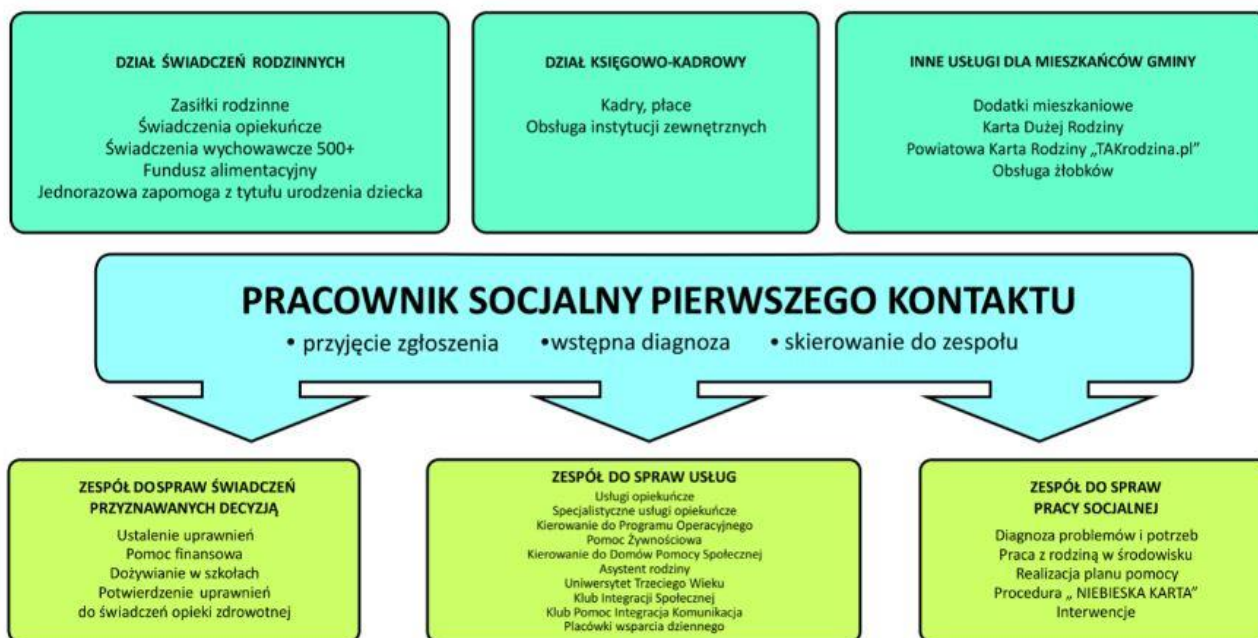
DZIAŁ ŚWIADCZEŃ RODZINNYCH

Zasiłki rodzinne
Świadczenia opiekuńcze
Świadczenia wychowawcze 500+
Fundusz alimentacyjny
Jednorazowa zapomoga z tytułu urodzenia dziecka

DZIAŁ KSIĘGOWO-KADROWY

Kadry, płace
Obsługa instytucji zewnętrznych

INNE USŁUGI DLA MIESZKAŃCÓW GMINY

Dodatki mieszkaniowe
Karta Dużej Rodziny
Powiatowa Karta Rodziny „TAKrodzina.pl"
Obsługa żłobków

PRACOWNIK SOCJALNY PIERWSZEGO KONTAKTU

• przyjęcie zgłoszenia •wstępna diagnoza • skierowanie do zespołu

ZESPÓŁ DOSPRAW ŚWIADCZEŃ PRZYZNAWANYCH DECYZJĄ

Ustalenie uprawnień
Pomoc finansowa
Dożywianie w szkołach
Potwierdzenie uprawnień do świadczeń opieki zdrowotnej

ZESPÓŁ DO SPRAW USŁUG

Usługi opiekuńcze
Specjalistyczne usługi opiekuńcze
Kierowanie do Programu Operacyjnego
Pomoc Żywnościowa
Kierowanie do Domów Pomocy Społecznej
Asystent rodziny
Uniwersytet Trzeciego Wieku
Klub Integracji Społecznej
Klub Pomoc Integracja Komunikacja
Placówki wsparcia dziennego

ZESPÓŁ DO SPRAW PRACY SOCJALNEJ

Diagnoza problemów i potrzeb
Praca z rodziną w środowisku
Realizacja planu pomocy
Procedura „ NIEBIESKA KARTA"
Interwencje